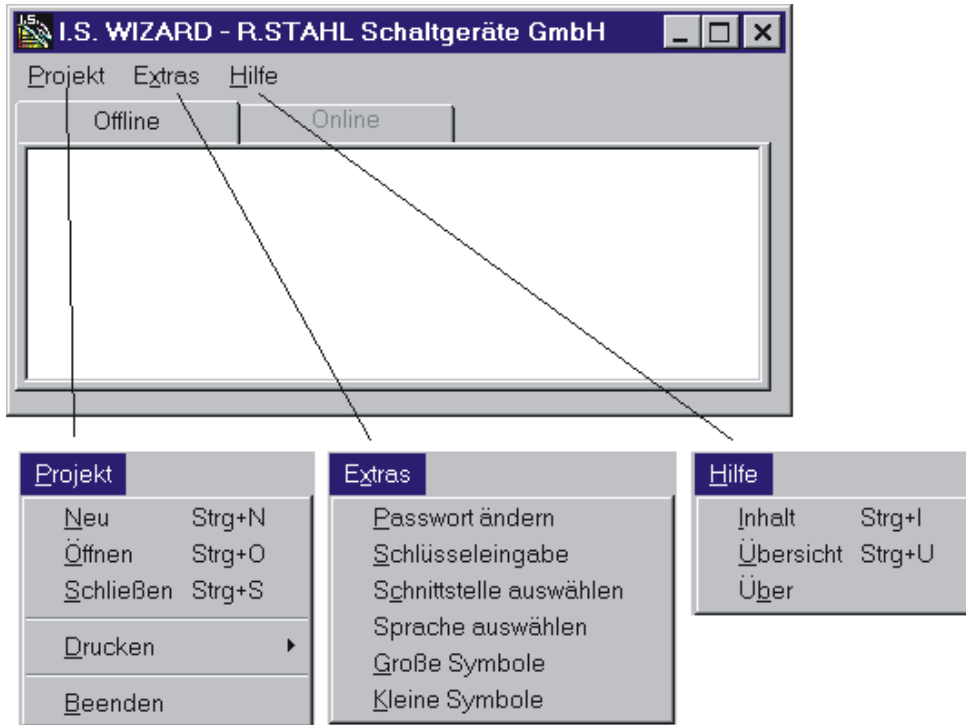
I.S. WIZARD - R.STAHL Schaltgeräte GmbH

Projekt Extras Hilfe

Offline Online

Projekt
Neu Strg+N
Öffnen Strg+O
Schließen Strg+S
Drucken
Beenden

Extras
Passwort ändern
Schlüsseleingabe
Schnittstelle auswählen
Sprache auswählen
Große Symbole
Kleine Symbole

Hilfe
Inhalt Strg+I
Übersicht Strg+U
Über